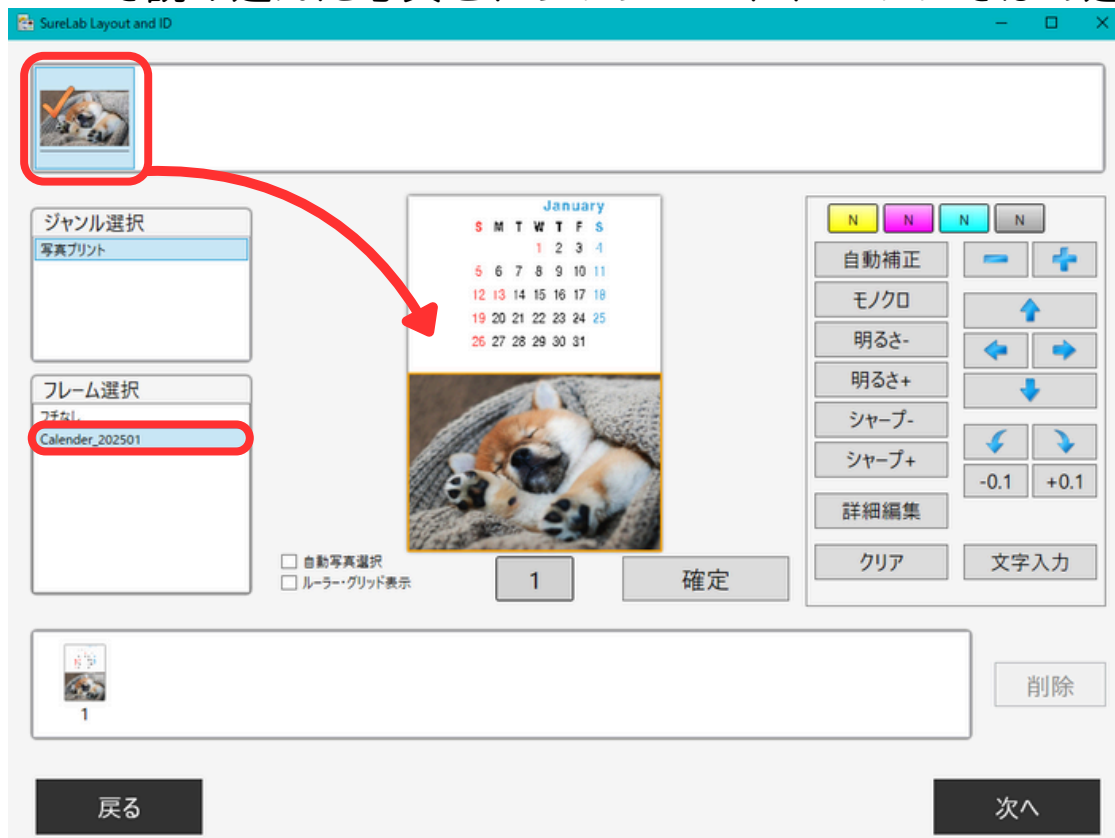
SureLab Layout and ID

ジャンル選択
写真プリント

フレーム選択
フチなし
Calender_202501

January

| S | M | T | W | T | F | S |
|---|---|---|---|---|---|---|
| | | | 1 | 2 | 3 | 4 |
| 5 | 6 | 7 | 8 | 9 | 10 | 11 |
| 12 | 13 | 14 | 15 | 16 | 17 | 18 |
| 19 | 20 | 21 | 22 | 23 | 24 | 25 |
| 26 | 27 | 28 | 29 | 30 | 31 | |

自動写真選択
ルーラー・グリッド表示

1

確定

N N N N

自動補正
モノクロ
明るさ-
明るさ+
シャープ-
シャープ+
詳細編集
クリア
文字入力

-0.1
+0.1

1

削除

戻る
次へ